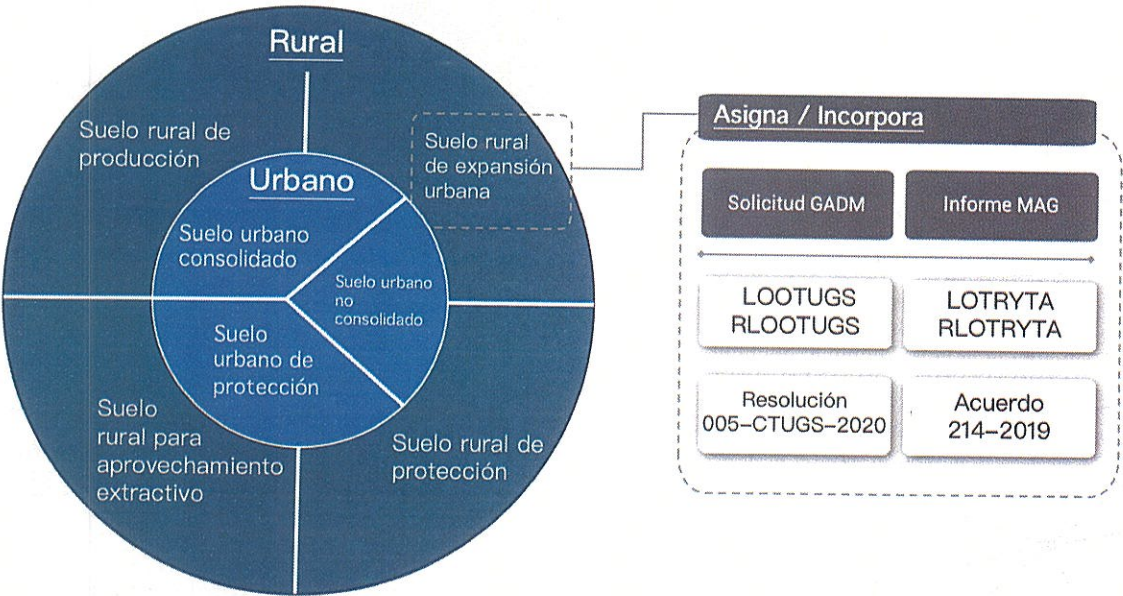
Rural

Suelo rural de producción

Suelo rural de expansión urbana

Urbano

Suelo urbano consolidado

Suelo urbano no consolidado

Suelo urbano de protección

Suelo rural para aprovechamiento extractivo

Suelo rural de protección

Asigna / Incorpora

Solicitud GADM

Informe MAG

LOOTUGS RLOOTUGS

LOTRYTA RLOTRYTA

Resolución 005-CTUGS-2020

Acuerdo 214-2019